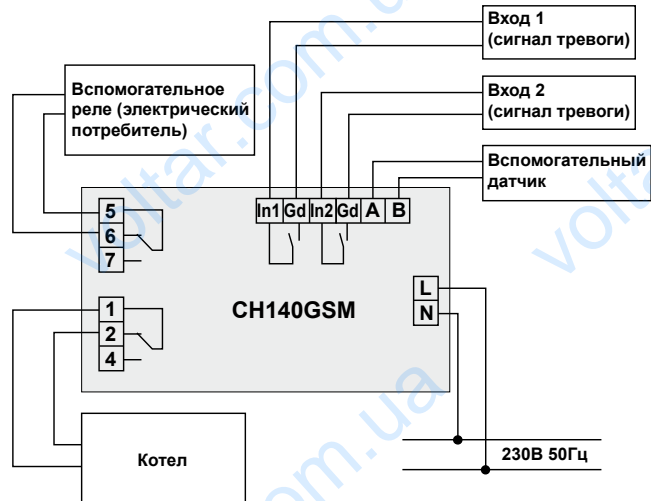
Вход 1 (сигнал тревоги)

Вход 2 (сигнал тревоги)

Вспомогательное реле (электрический потребитель)

Вспомогательный датчик

In1 Gd In2 Gd A B

5
6
7

1
2
4

CH140GSM

L
N

Котел

230В 50Гц

voltar.com.ua